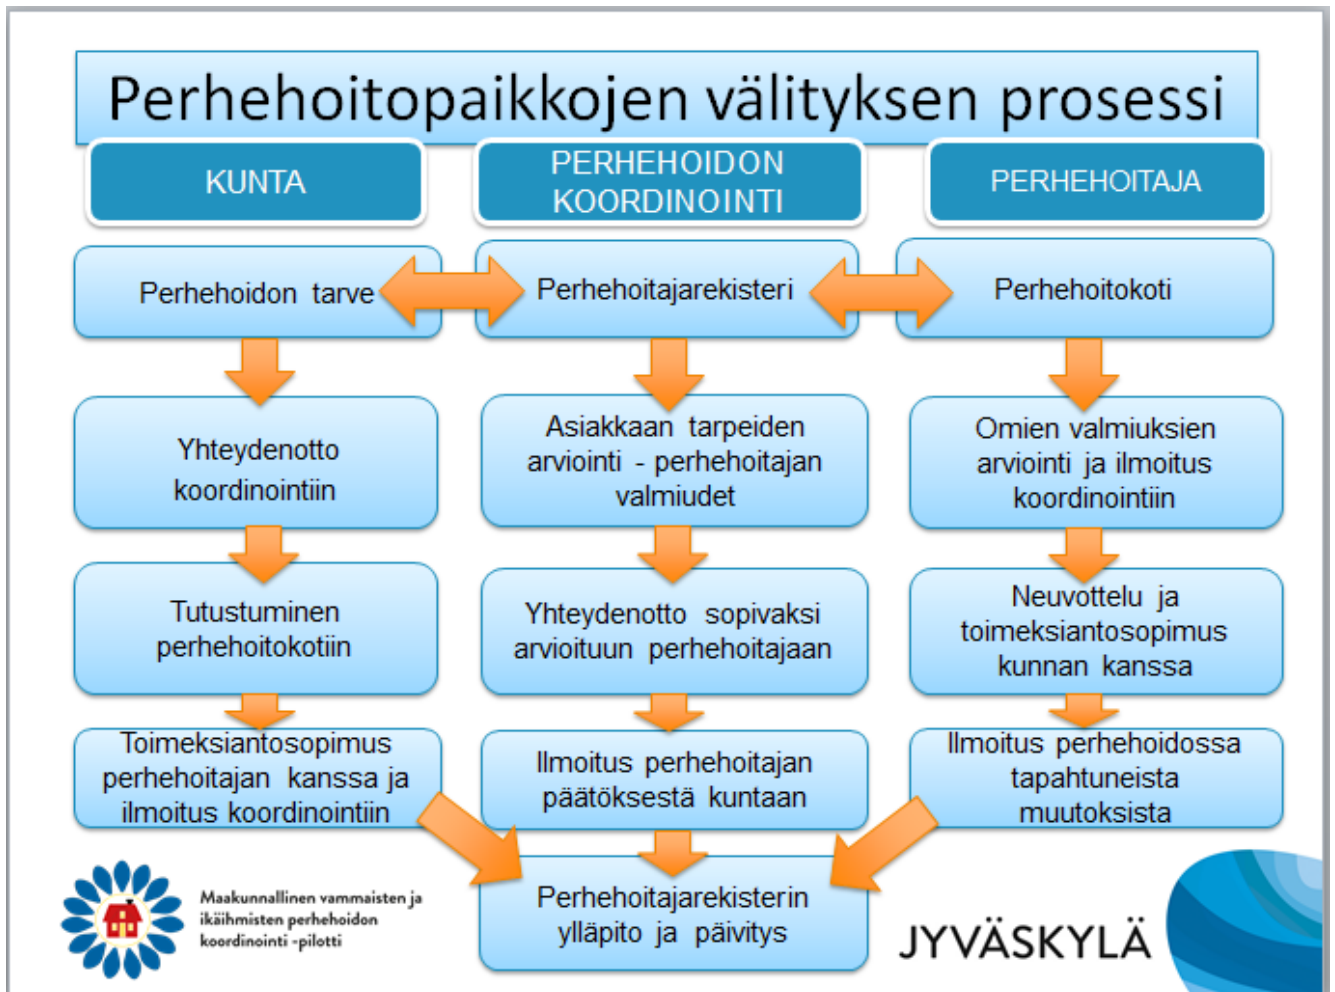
Perhehoitopaikkojen välityksen prosessi

KUNTA

PERHEHOIDON KOORDINOINTI

PERHEHOITAJA

Perhehoidon tarve

Perhehoitajarekisteri

Perhehoitokoti

Yhteydenotto koordinointiin

Asiakkaan tarpeiden arviointi - perhehoitajan valmiudet

Omien valmiuksien arviointi ja ilmoitus koordinointiin

Tutustuminen perhehoitokotiin

Yhteydenotto sopivaksi arvioituun perhehoitajaan

Neuvottelu ja toimeksiantosopimus kunnan kanssa

Toimeksiantosopimus perhehoitajan kanssa ja ilmoitus koordinointiin

Ilmoitus perhehoitajan päätöksestä kuntaan

Ilmoitus perhehoidossa tapahtuneista muutoksista

Perhehoitajarekisterin ylläpito ja päivitys

Maakunnallinen vammaisten ja ikäihmisten perhehoidon koordinointi -pilotti

JYVÄSKYLÄ